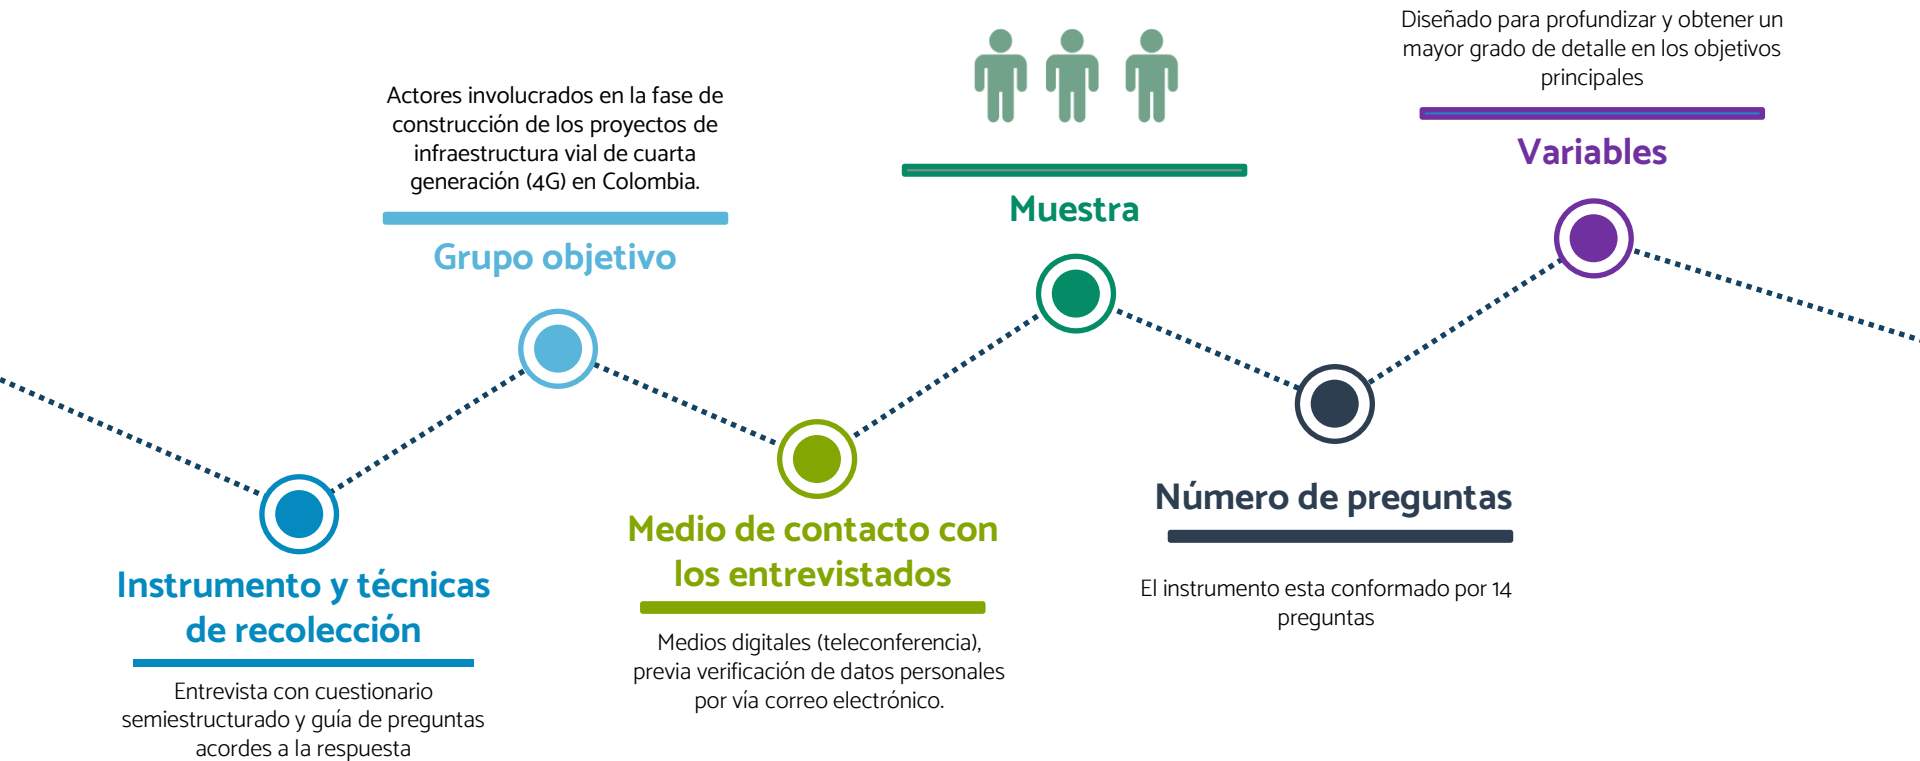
Instrumento y técnicas de recolección

Entrevista con cuestionario semiestructurado y guía de preguntas acordes a la respuesta

Actores involucrados en la fase de construcción de los proyectos de infraestructura vial de cuarta generación (4G) en Colombia.

Grupo objetivo

Medio de contacto con los entrevistados

Medios digitales (teleconferencia), previa verificación de datos personales por vía correo electrónico.

Muestra

Número de preguntas

El instrumento esta conformado por 14 preguntas

Diseñado para profundizar y obtener un mayor grado de detalle en los objetivos principales

Variables